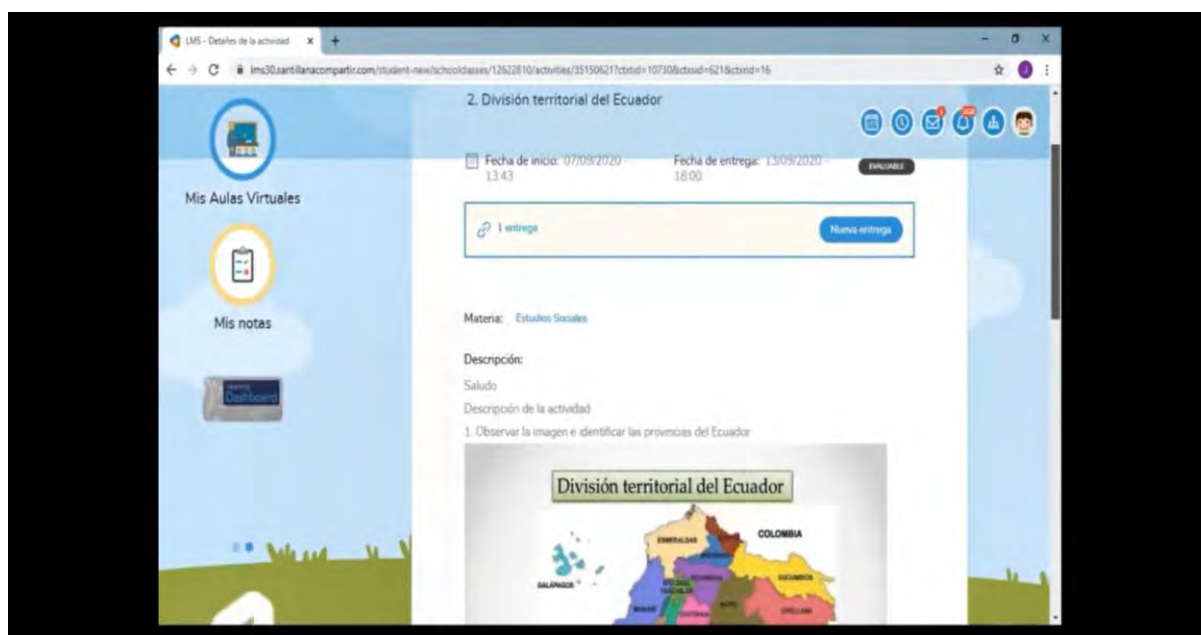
LMS - Detalles de la actividad ×

lms30.santillanacompartir.com/student-new/schoolclasses/12622810/activities/35150621?ctxtid=10730&ctxsid=621&ctxrid=16

2. División territorial del Ecuador

Mis Aulas Virtuales

Mis notas

Dashboard

Fecha de inicio: 07/09/2020 - 13:43

Fecha de entrega: 13/09/2020 - 18:00

EVALUABLE

1 entrega

Nueva entrega

Materia: Estudios Sociales

Descripción:

Saludo

Descripción de la actividad

1. Observar la imagen e identificar las provincias del Ecuador

División territorial del Ecuador

COLOMBIA

ESMERALDAS

GALÁPAGOS

SUCUMBÍOS

ORELLANA

NAPO

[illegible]